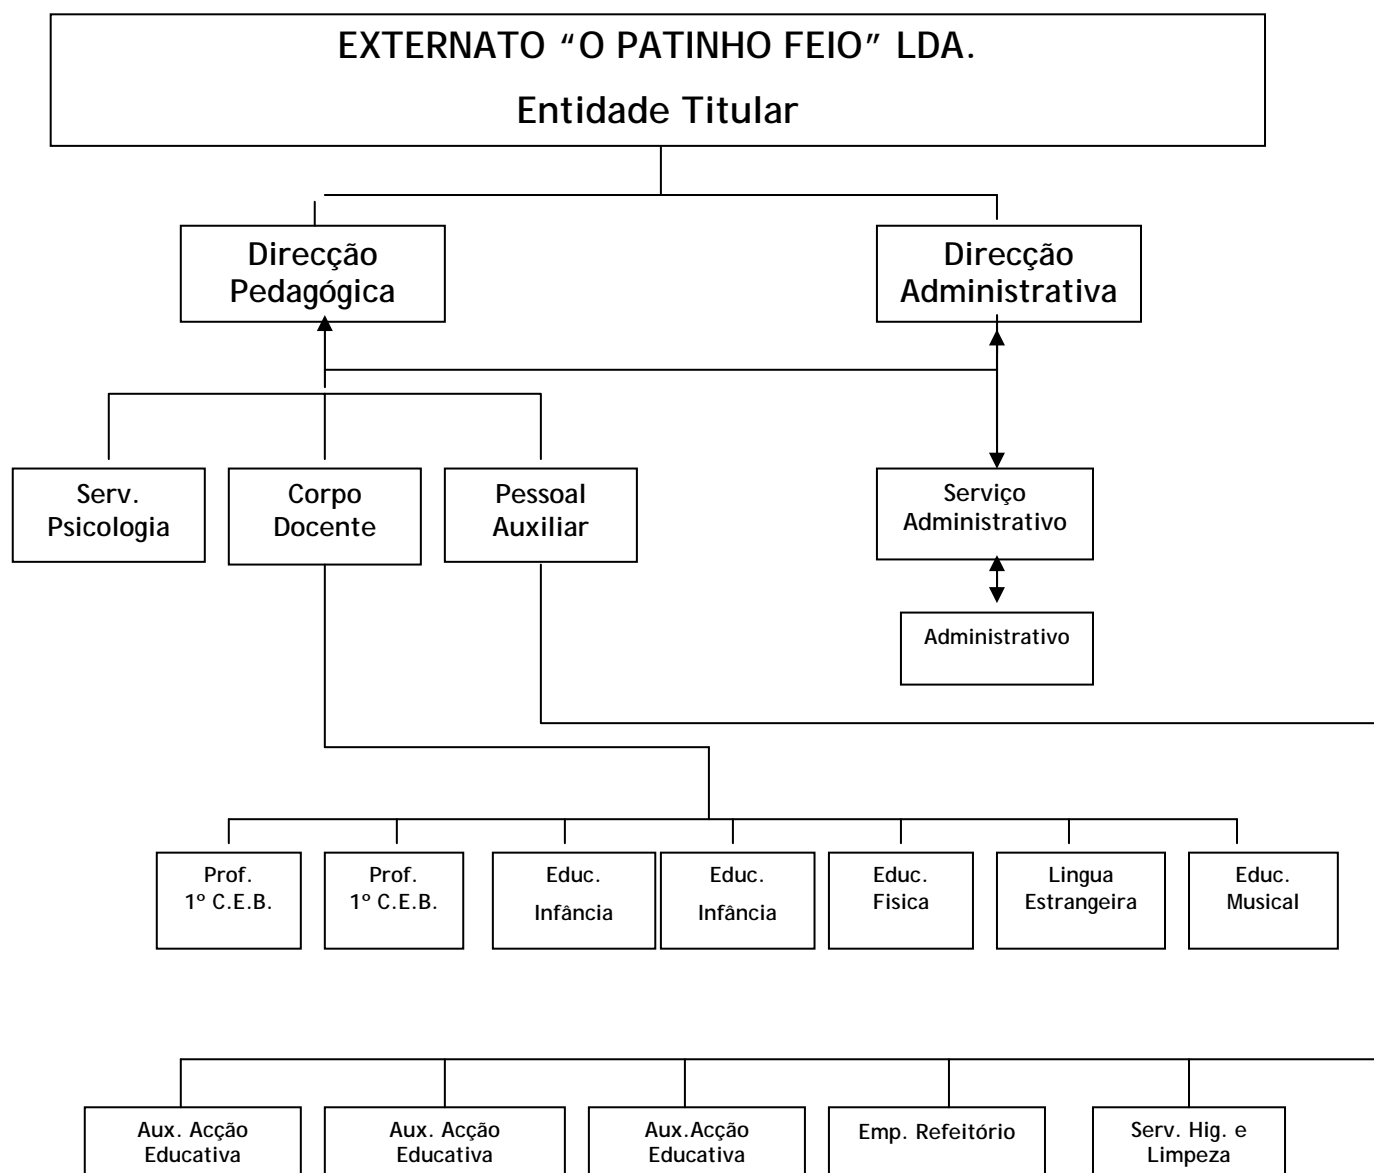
EXTERNATO "O PATINHO FEIO" LDA.

Entidade Titular

Direcção Pedagógica

Direcção Administrativa

Serv. Psicologia

Corpo Docente

Pessoal Auxiliar

Serviço Administrativo

Administrativo

Prof. 1º C.E.B.

Prof. 1º C.E.B.

Educ. Infância

Educ. Infância

Educ. Fisica

Lingua Estrangeira

Educ. Musical

Aux. Acção Educativa

Aux. Acção Educativa

Aux.Acção Educativa

Emp. Refeitório

Serv. Hig. e Limpeza